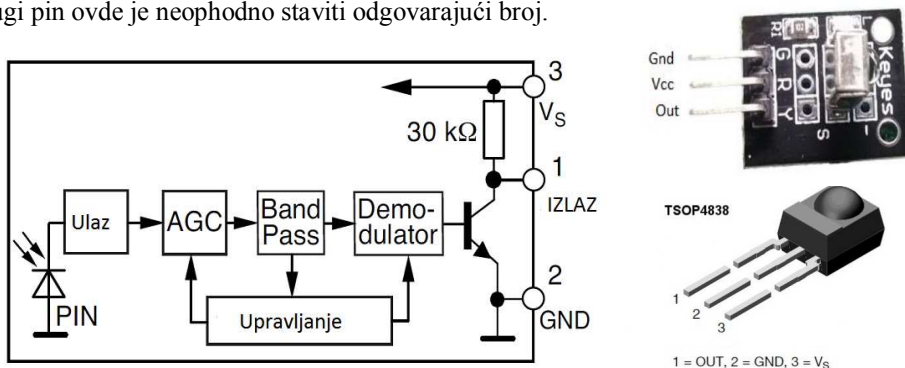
gi pin ovde je neophodno staviti odgovarajući broj.

3
$V_S$
30 kΩ
1
IZLAZ
Ulaz
AGC
Band Pass
Demo- dulator
2
PIN
Upravljanje
GND

Gnd
Vcc
Out
G
R
Y
S
Keyes

TSOP4838
1
2
3
1 = OUT, 2 = GND, 3 = $V_S$